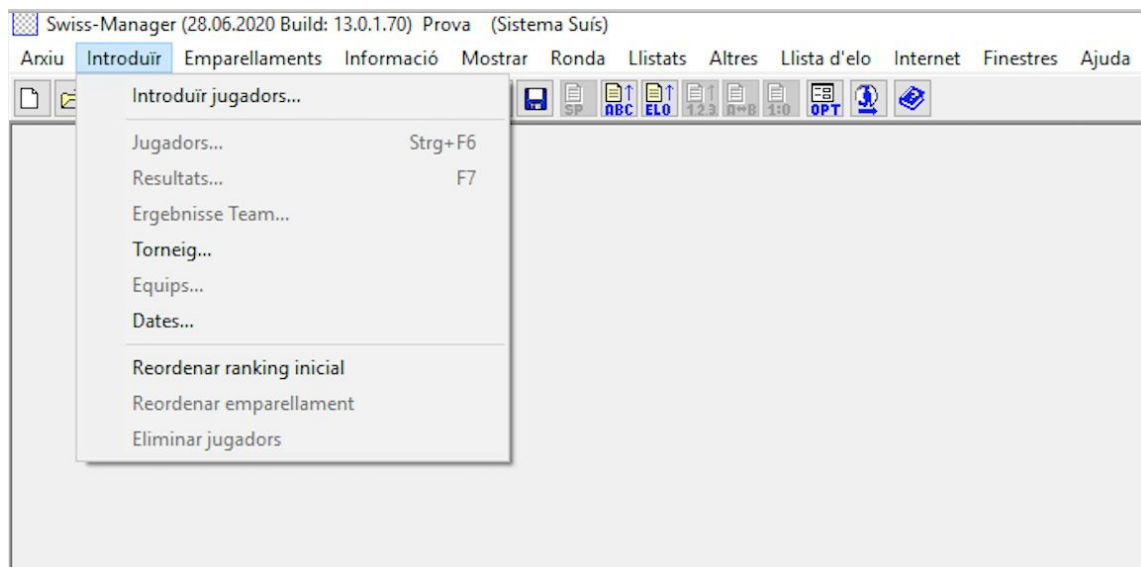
Swiss-Manager (28.06.2020 Build: 13.0.1.70) Prova (Sistema Suís)

Arxiu Introduïr Emparellaments Informació Mostrar Ronda Llistats Altres Llista d'elo Internet Finestres Ajuda

SP ABC ELO 123 A↔B 1:0 OPT

Introduïr jugadors...

Jugadors... Strg+F6
Resultats... F7
Ergebnisse Team...
Torneig...
Equips...
Dates...

Reordenar ranking inicial
Reordenar emparellament
Eliminar jugadors